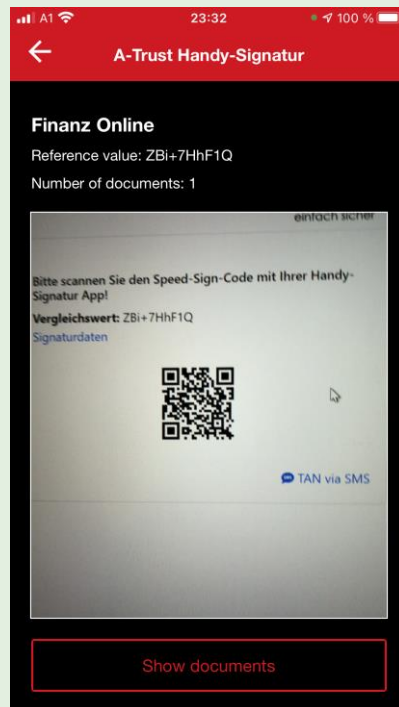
A1 23:32 100 %

A-Trust Handy-Signatur

Finanz Online

Reference value: ZBi+7HhF1Q

Number of documents: 1

einfach sicher

Bitte scannen Sie den Speed-Sign-Code mit Ihrer Handy-Signatur App!

Vergleichswert: ZBi+7HhF1Q

Signaturdaten

TAN via SMS

Show documents